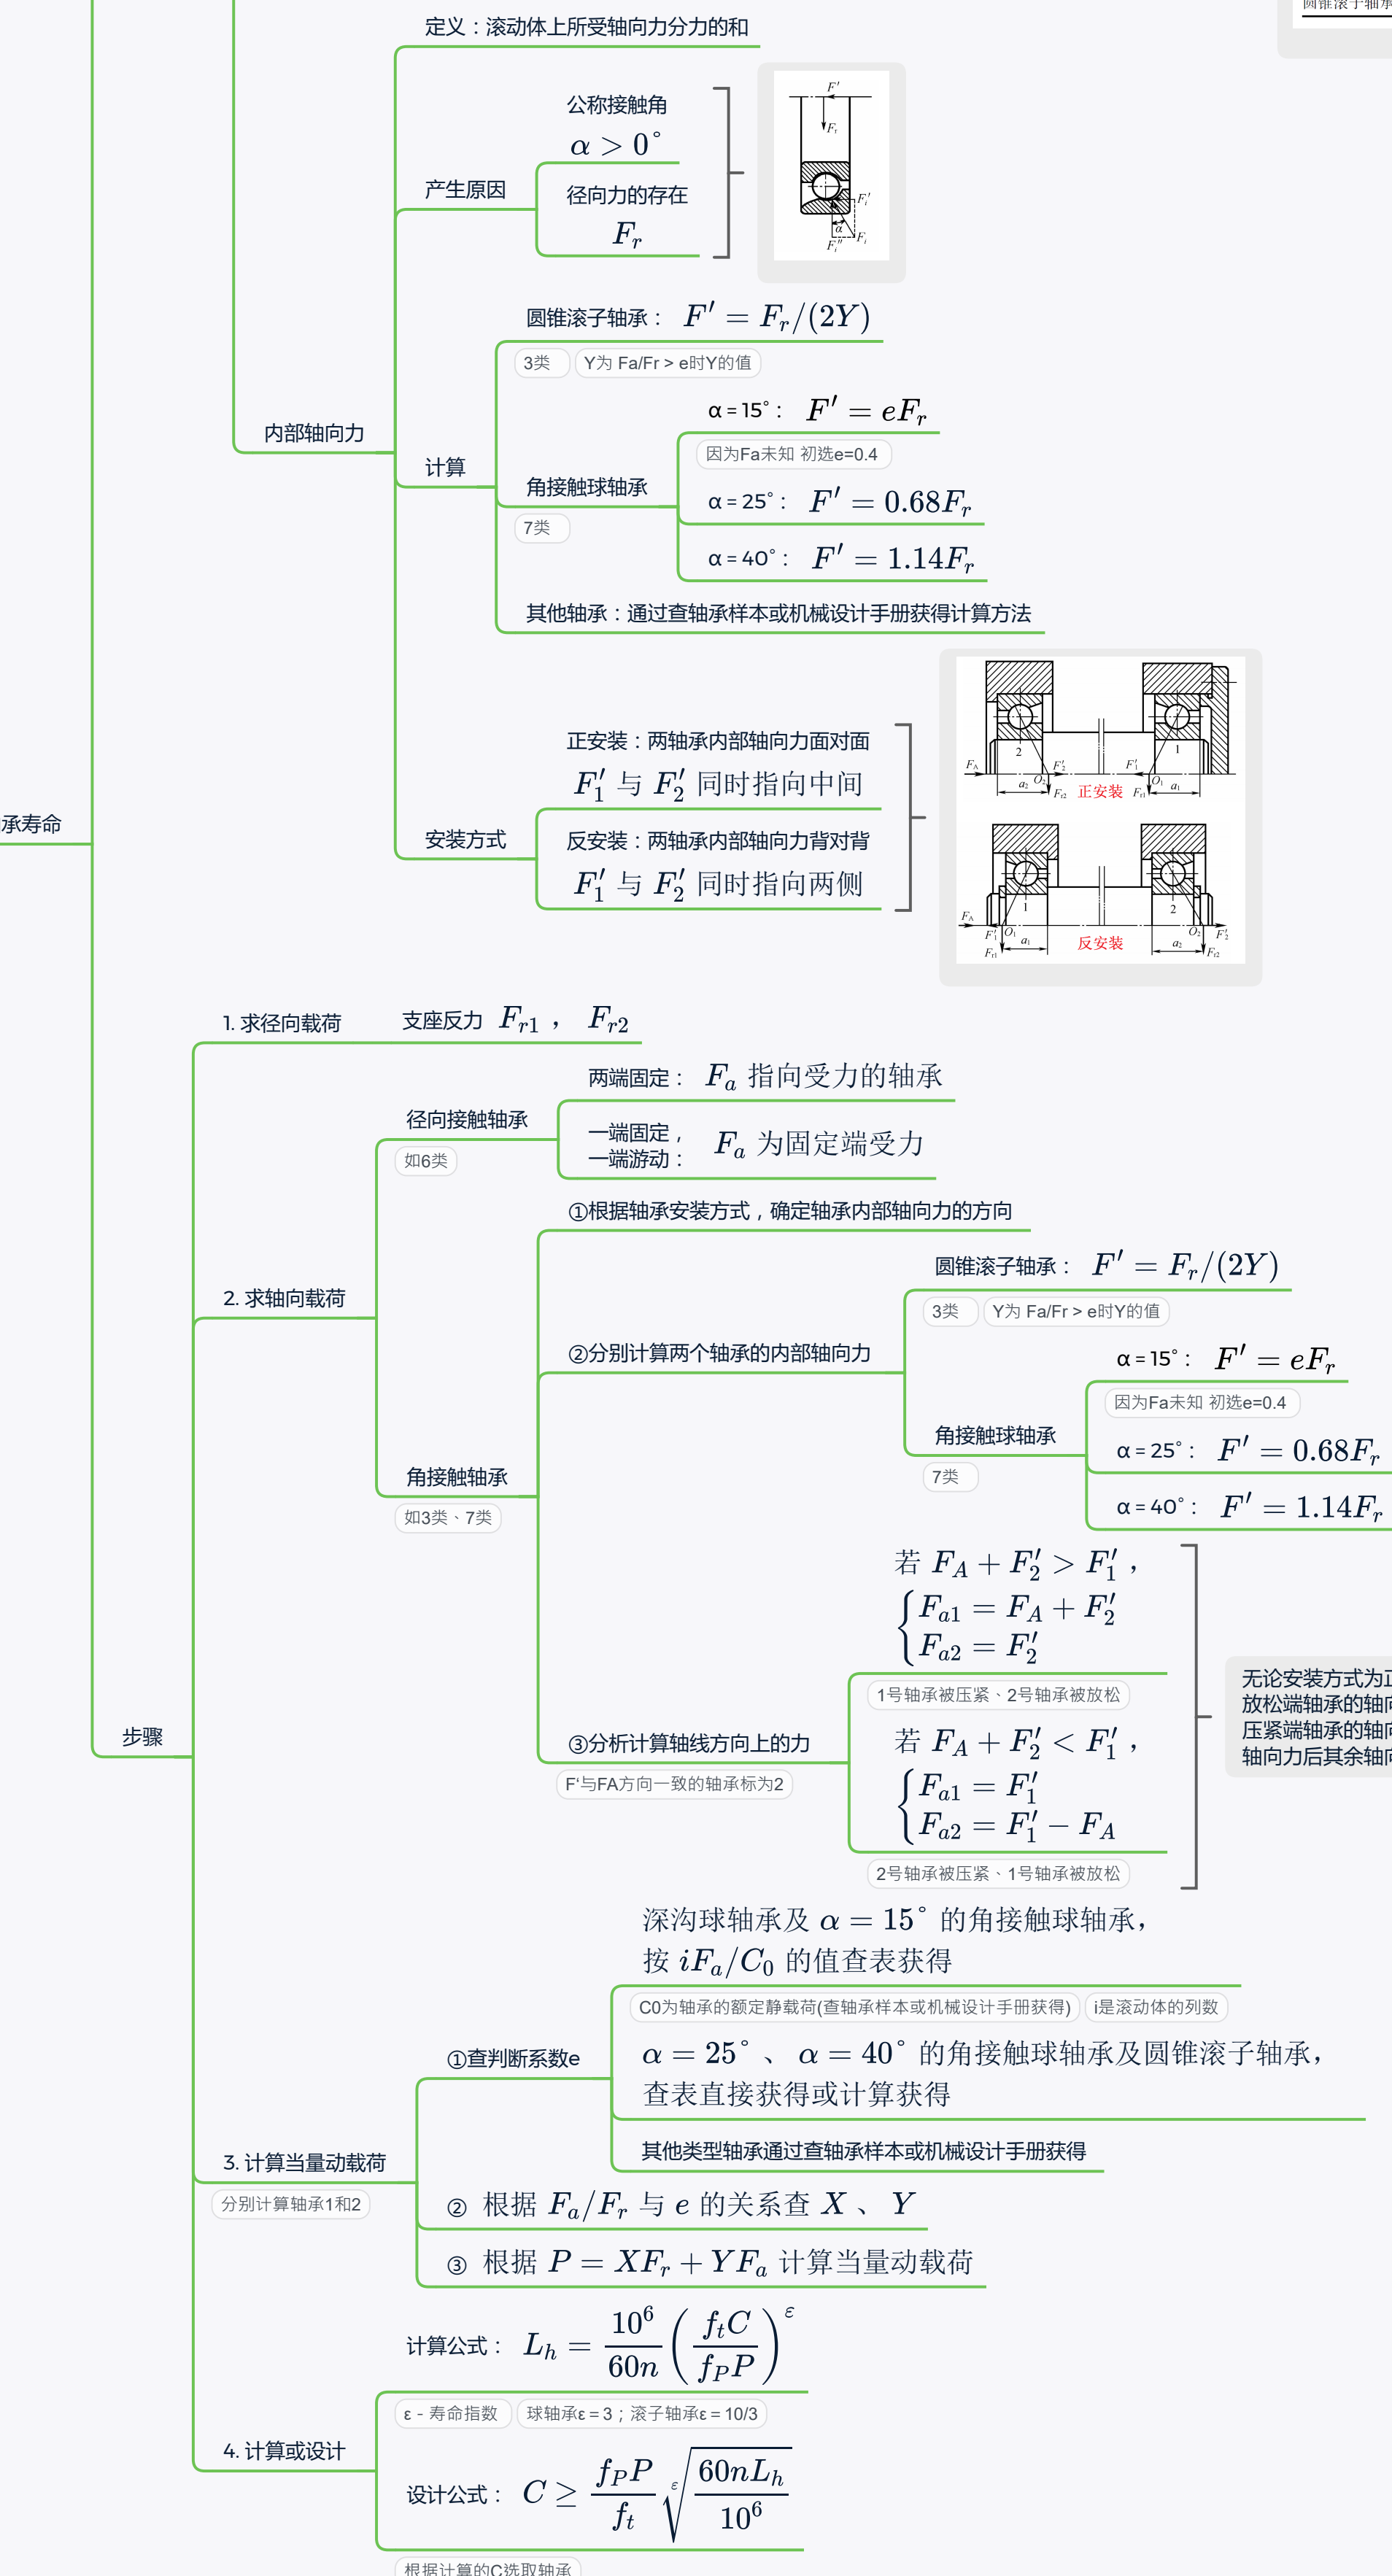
圆锥滚子轴承

定义：滚动体上所受轴向力分力的和

产生原因

公称接触角

$\alpha > 0^\circ$

径向力的存在

$F_r$

$F'$

$F_r$

$F_r'$

$\alpha$

$F_i$

$F_r''$

内部轴向力

计算

圆锥滚子轴承： $F' = F_r/(2Y)$

3类

Y为 Fa/Fr > e时Y的值

角接触球轴承

7类

α = 15°： $F' = eF_r$

因为Fa未知 初选e=0.4

α = 25°： $F' = 0.68F_r$

α = 40°： $F' = 1.14F_r$

其他轴承：通过查轴承样本或机械设计手册获得计算方法

安装方式

正安装：两轴承内部轴向力面对面

$F_1'$ 与 $F_2'$ 同时指向中间

反安装：两轴承内部轴向力背对背

$F_1'$ 与 $F_2'$ 同时指向两侧

正安装

反安装

承寿命

步骤

1. 求径向载荷

支座反力 $F_{r1}$ ， $F_{r2}$

2. 求轴向载荷

径向接触轴承

如6类

两端固定： $F_a$ 指向受力的轴承

一端固定，一端游动： $F_a$ 为固定端受力

角接触轴承

如3类、7类

①根据轴承安装方式，确定轴承内部轴向力的方向

②分别计算两个轴承的内部轴向力

圆锥滚子轴承： $F' = F_r/(2Y)$

3类

Y为 Fa/Fr > e时Y的值

角接触球轴承

7类

α = 15°： $F' = eF_r$

因为Fa未知 初选e=0.4

α = 25°： $F' = 0.68F_r$

α = 40°： $F' = 1.14F_r$

③分析计算轴线方向上的力

F'与FA方向一致的轴承标为2

若 $F_A + F_2' > F_1'$ ， $\begin{cases} F_{a1} = F_A + F_2' \\ F_{a2} = F_2' \end{cases}$

1号轴承被压紧、2号轴承被放松

若 $F_A + F_2' < F_1'$ ， $\begin{cases} F_{a1} = F_1' \\ F_{a2} = F_1' - F_A \end{cases}$

2号轴承被压紧、1号轴承被放松

无论安装方式为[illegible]
放松端轴承的轴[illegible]
压紧端轴承的轴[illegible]
轴向力后其余轴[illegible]

3. 计算当量动载荷

分别计算轴承1和2

①查判断系数e

深沟球轴承及 $\alpha = 15^\circ$ 的角接触球轴承，按 $iF_a/C_0$ 的值查表获得

C0为轴承的额定静载荷(查轴承样本或机械设计手册获得)

i是滚动体的列数

$\alpha = 25^\circ$ 、 $\alpha = 40^\circ$ 的角接触球轴承及圆锥滚子轴承，查表直接获得或计算获得

其他类型轴承通过查轴承样本或机械设计手册获得

② 根据 $F_a/F_r$ 与 $e$ 的关系查 $X$ 、 $Y$

③ 根据 $P = XF_r + YF_a$ 计算当量动载荷

4. 计算或设计

计算公式： $L_h = \frac{10^6}{60n}\left(\frac{f_tC}{f_PP}\right)^\varepsilon$

ε - 寿命指数

球轴承ε = 3；滚子轴承ε = 10/3

设计公式： $C \geq \frac{f_PP}{f_t}\sqrt[\varepsilon]{\frac{60nL_h}{10^6}}$

根据计算的C选取轴承